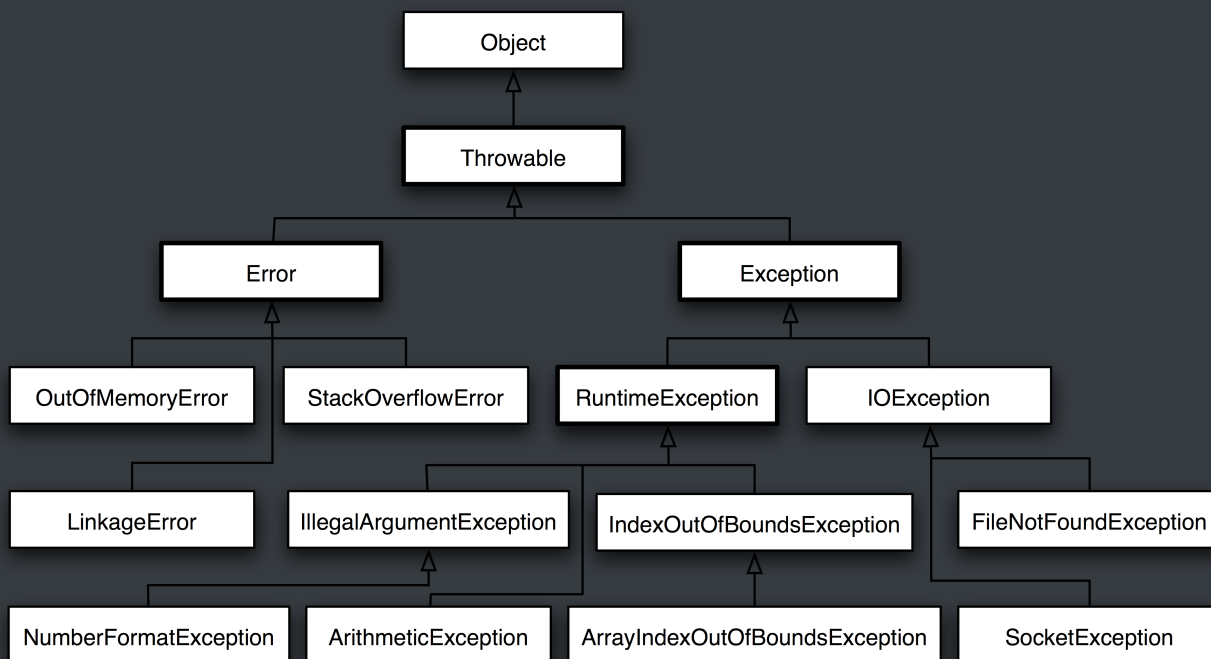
Object

Throwable

Error

Exception

OutOfMemoryError

StackOverflowError

RuntimeException

IOException

LinkageError

IllegalArgumentException

IndexOutOfBoundsException

FileNotFoundException

NumberFormatException

ArithmeticException

ArrayIndexOutOfBoundsException

SocketException